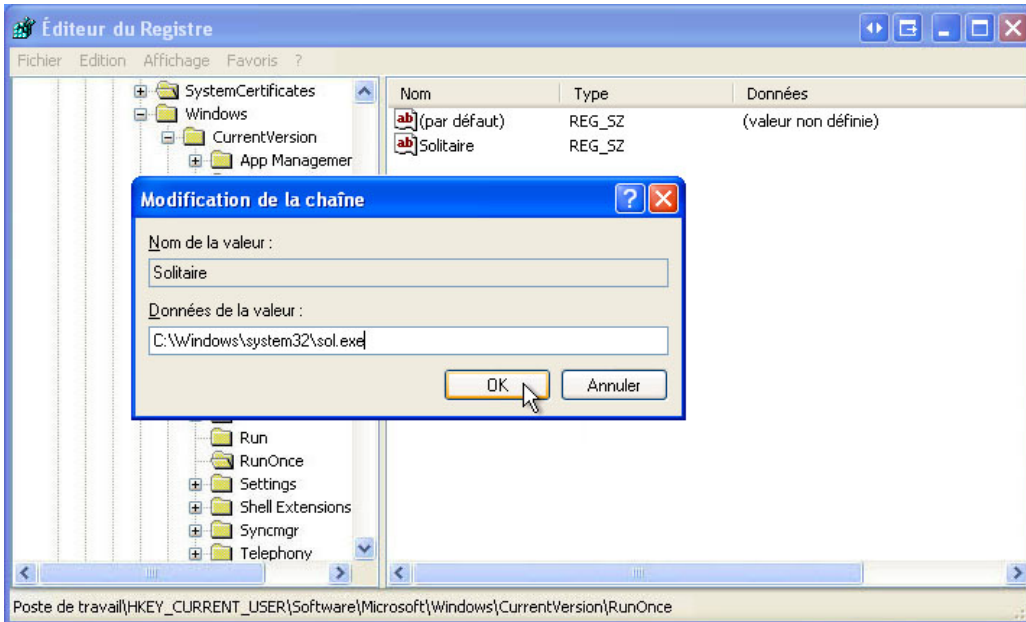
Éditeur du Registre

Fichier Edition Affichage Favoris ?

SystemCertificates
Windows
CurrentVersion
App Managemer

| Nom | Type | Données |
|---|---|---|
| (par défaut) | REG_SZ | (valeur non définie) |
| Solitaire | REG_SZ | |

Modification de la chaîne

Nom de la valeur :

Solitaire

Données de la valeur :

C:\Windows\system32\sol.exe

OK Annuler

Run
RunOnce
Settings
Shell Extensions
Syncmgr
Telephony

Poste de travail\HKEY_CURRENT_USER\Software\Microsoft\Windows\CurrentVersion\RunOnce